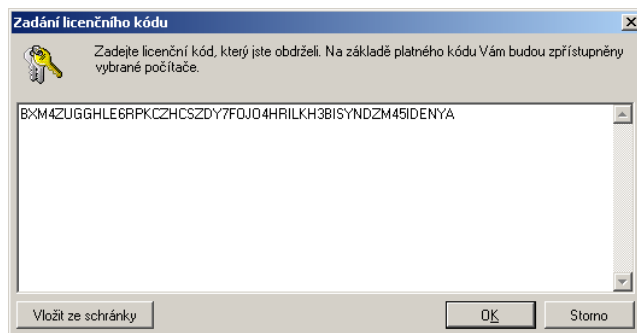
Zadání licenčního kódu

Zadejte licenční kód, který jste obdrželi. Na základě platného kódu Vám budou zpřístupněny vybrané počítače.

BXM4ZUGGHLE6RPKCZHCSZDY7FOJO4HRILKH3BISYNDZM45IDENYA

Vložit ze schránky

OK

Storno